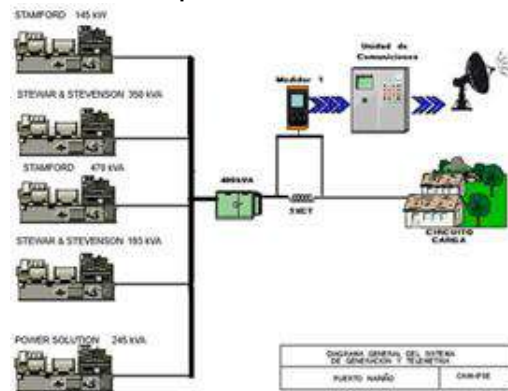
STAMFORD 145 kW

STEWAR & STEVENSON 350 kVA

STAMFORD 470 kVA

STEWAR & STEVENSON 193 kVA

POWER SOLUTION 245 kVA

400kVA

Medidor 1

Unidad de Comunicaciones

5NCT

CIRCUITO CARGA

DIAGRAMA GENERAL DEL SISTEMA DE GENERACION Y TELEMETRIA

PUERTO NARIÑO

CAM-IPSE